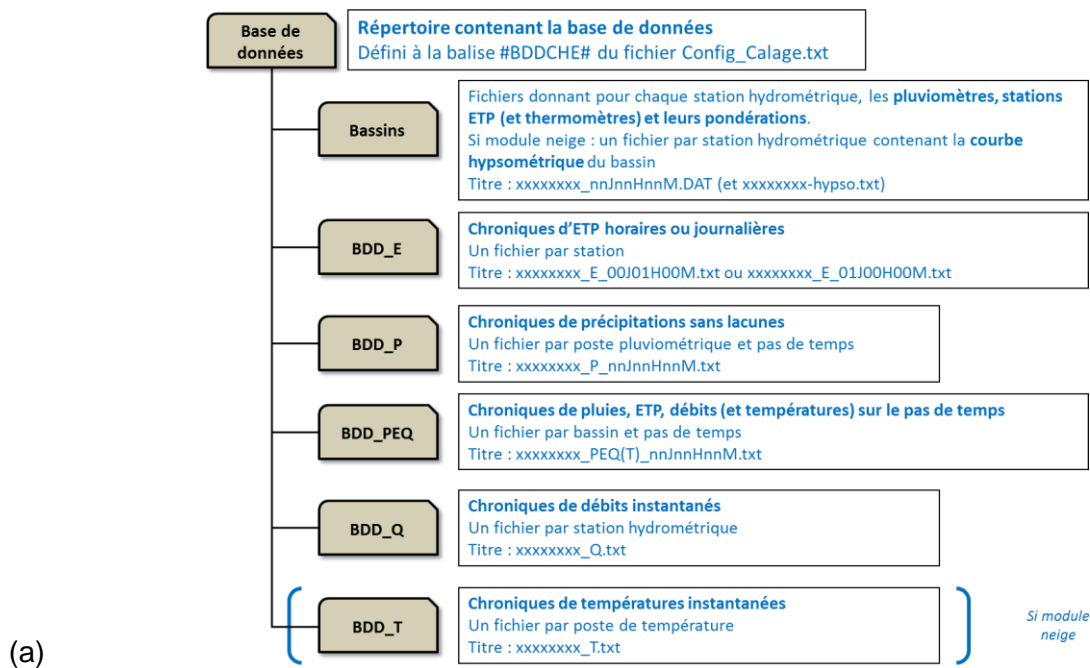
Base de données

Répertoire contenant la base de données
Défini à la balise #BDDCHE# du fichier Config_Calage.txt

Bassins

Fichiers donnant pour chaque station hydrométrique, les pluviomètres, stations ETP (et thermomètres) et leurs pondérations.
Si module neige : un fichier par station hydrométrique contenant la courbe hypsométrique du bassin
Titre : xxxxxxxx_nnJnnHnnM.DAT (et xxxxxxxx-hypso.txt)

BDD_E

Chroniques d'ETP horaires ou journalières
Un fichier par station
Titre : xxxxxxxx_E_00J01H00M.txt ou xxxxxxxx_E_01J00H00M.txt

BDD_P

Chroniques de précipitations sans lacunes
Un fichier par poste pluviométrique et pas de temps
Titre : xxxxxxxx_P_nnJnnHnnM.txt

BDD_PEQ

Chroniques de pluies, ETP, débits (et températures) sur le pas de temps
Un fichier par bassin et pas de temps
Titre : xxxxxxxx_PEQ(T)_nnJnnHnnM.txt

BDD_Q

Chroniques de débits instantanés
Un fichier par station hydrométrique
Titre : xxxxxxxx_Q.txt

BDD_T

Chroniques de températures instantanées
Un fichier par poste de température
Titre : xxxxxxxx_T.txt

Si module neige

(a)